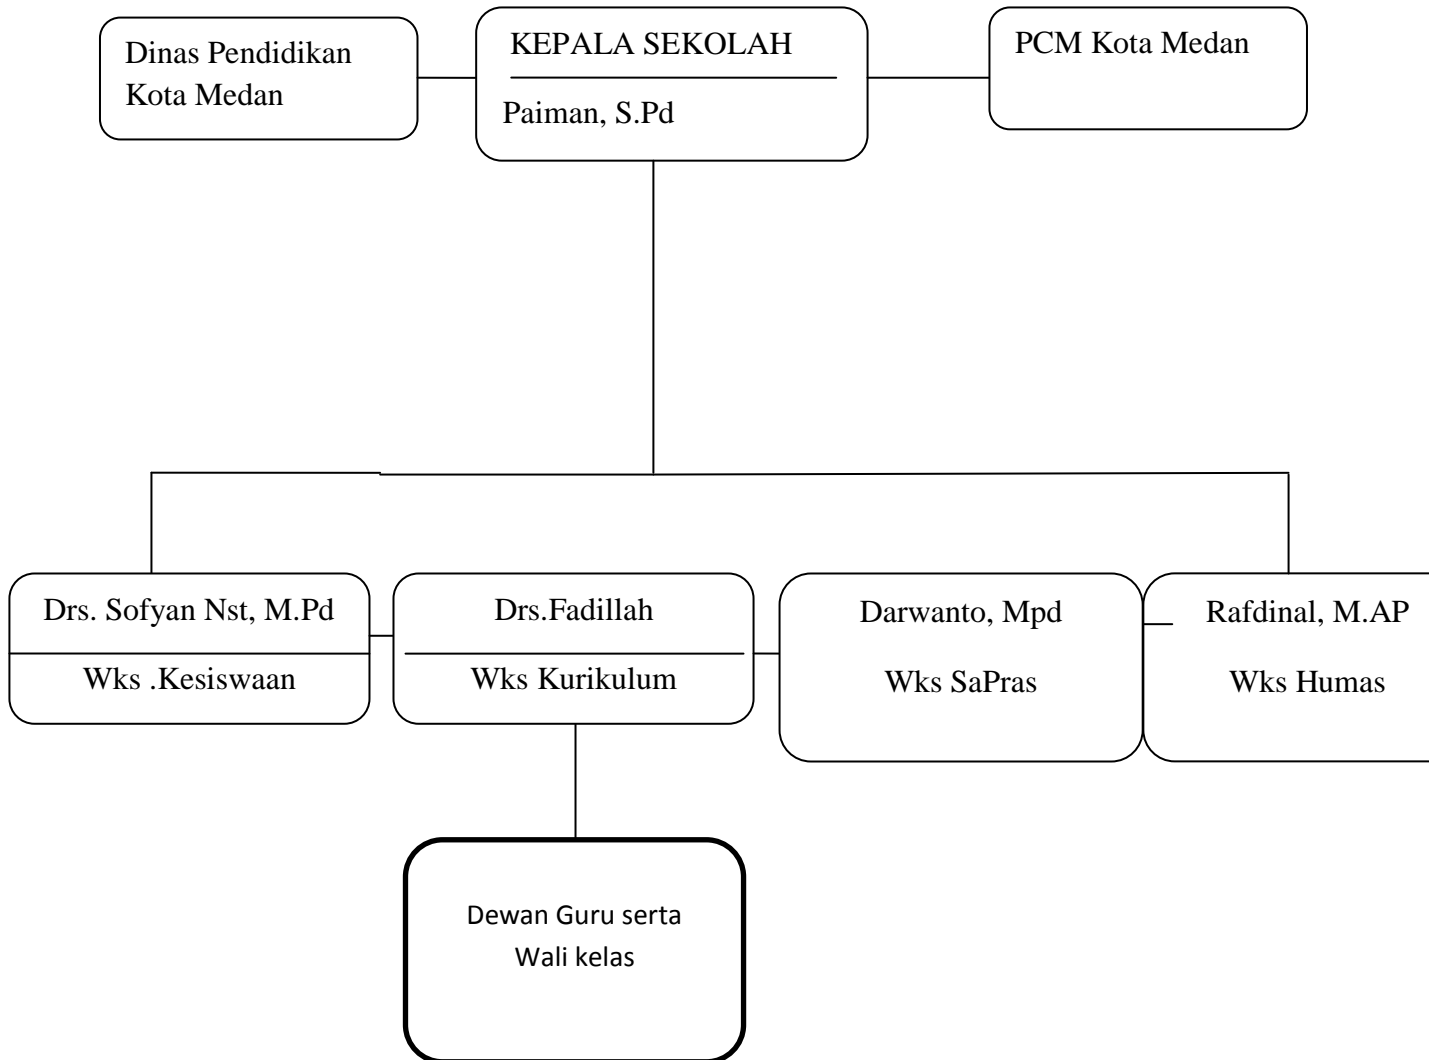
Dinas Pendidikan Kota Medan

KEPALA SEKOLAH

Paiman, S.Pd

PCM Kota Medan

Drs. Sofyan Nst, M.Pd

Wks .Kesiswaan

Drs.Fadillah

Wks Kurikulum

Darwanto, Mpd

Wks SaPras

Rafdinal, M.AP

Wks Humas

Dewan Guru serta Wali kelas